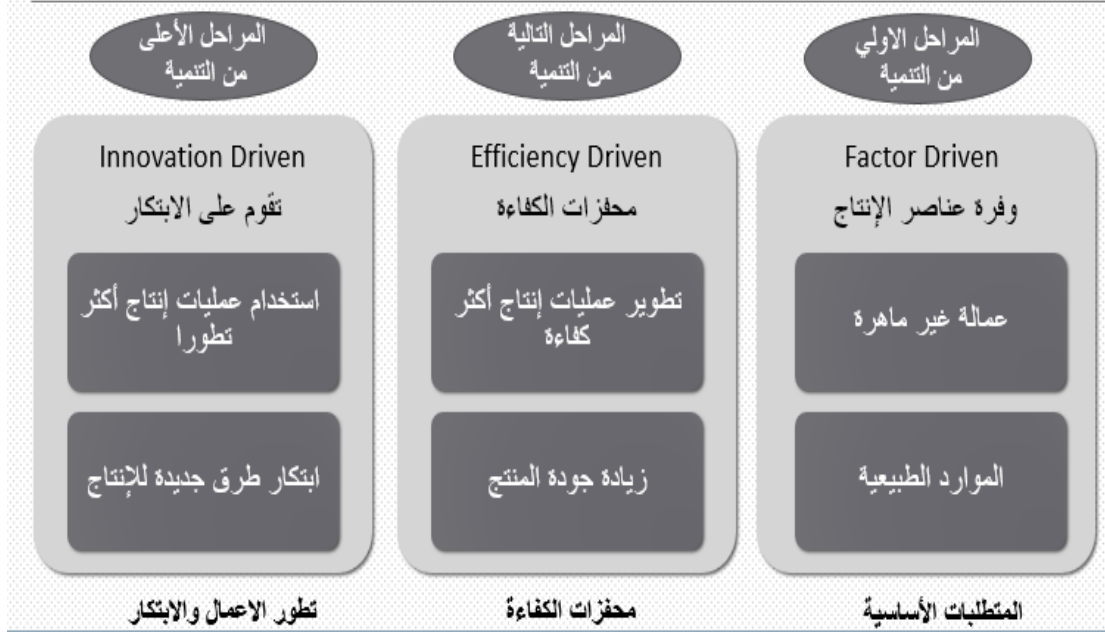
المراحل الاولي من التنمية

Factor Driven
وفرة عناصر الإنتاج

عمالة غير ماهرة

الموارد الطبيعية

المتطلبات الأساسية

المراحل التالية من التنمية

Efficiency Driven
محفزات الكفاءة

تطوير عمليات إنتاج أكثر كفاءة

زيادة جودة المنتج

محفزات الكفاءة

المراحل الأعلى من التنمية

Innovation Driven
تقوم على الابتكار

استخدام عمليات إنتاج أكثر تطورا

ابتكار طرق جديدة للإنتاج

تطور الاعمال والابتكار